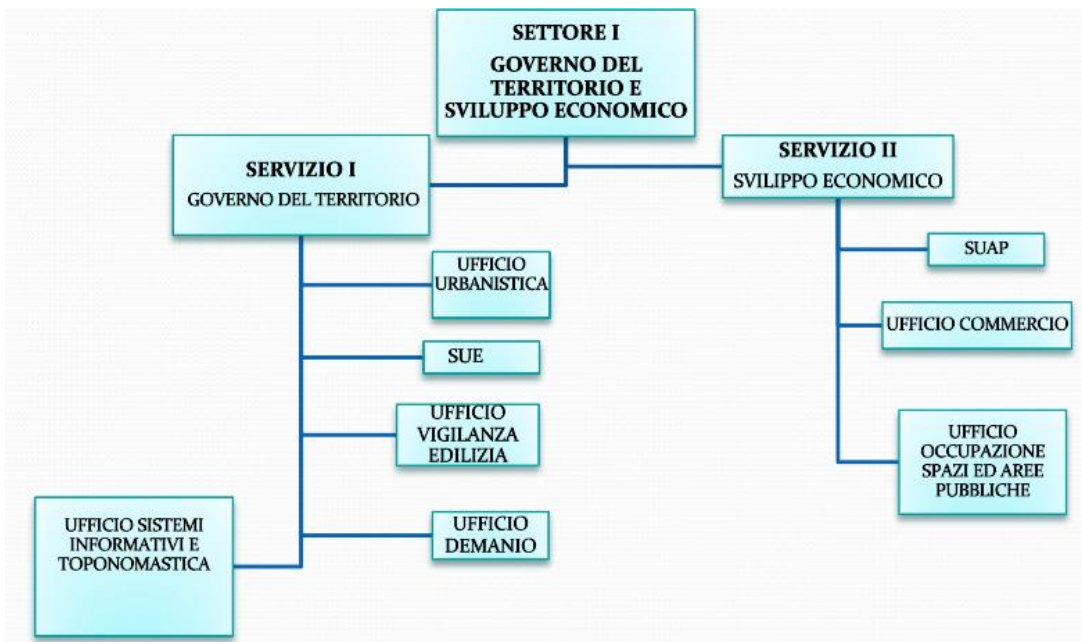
SETTORE I
GOVERNO DEL TERRITORIO E SVILUPPO ECONOMICO

SERVIZIO I
GOVERNO DEL TERRITORIO

SERVIZIO II
SVILIPPO ECONOMICO

UFFICIO URBANISTICA

SUE

UFFICIO VIGILANZA EDILIZIA

UFFICIO SISTEMI INFORMATIVI E TOPONOMASTICA

UFFICIO DEMANIO

SUAP

UFFICIO COMMERCIO

UFFICIO OCCUPAZIONE SPAZI ED AREE PUBBLICHE